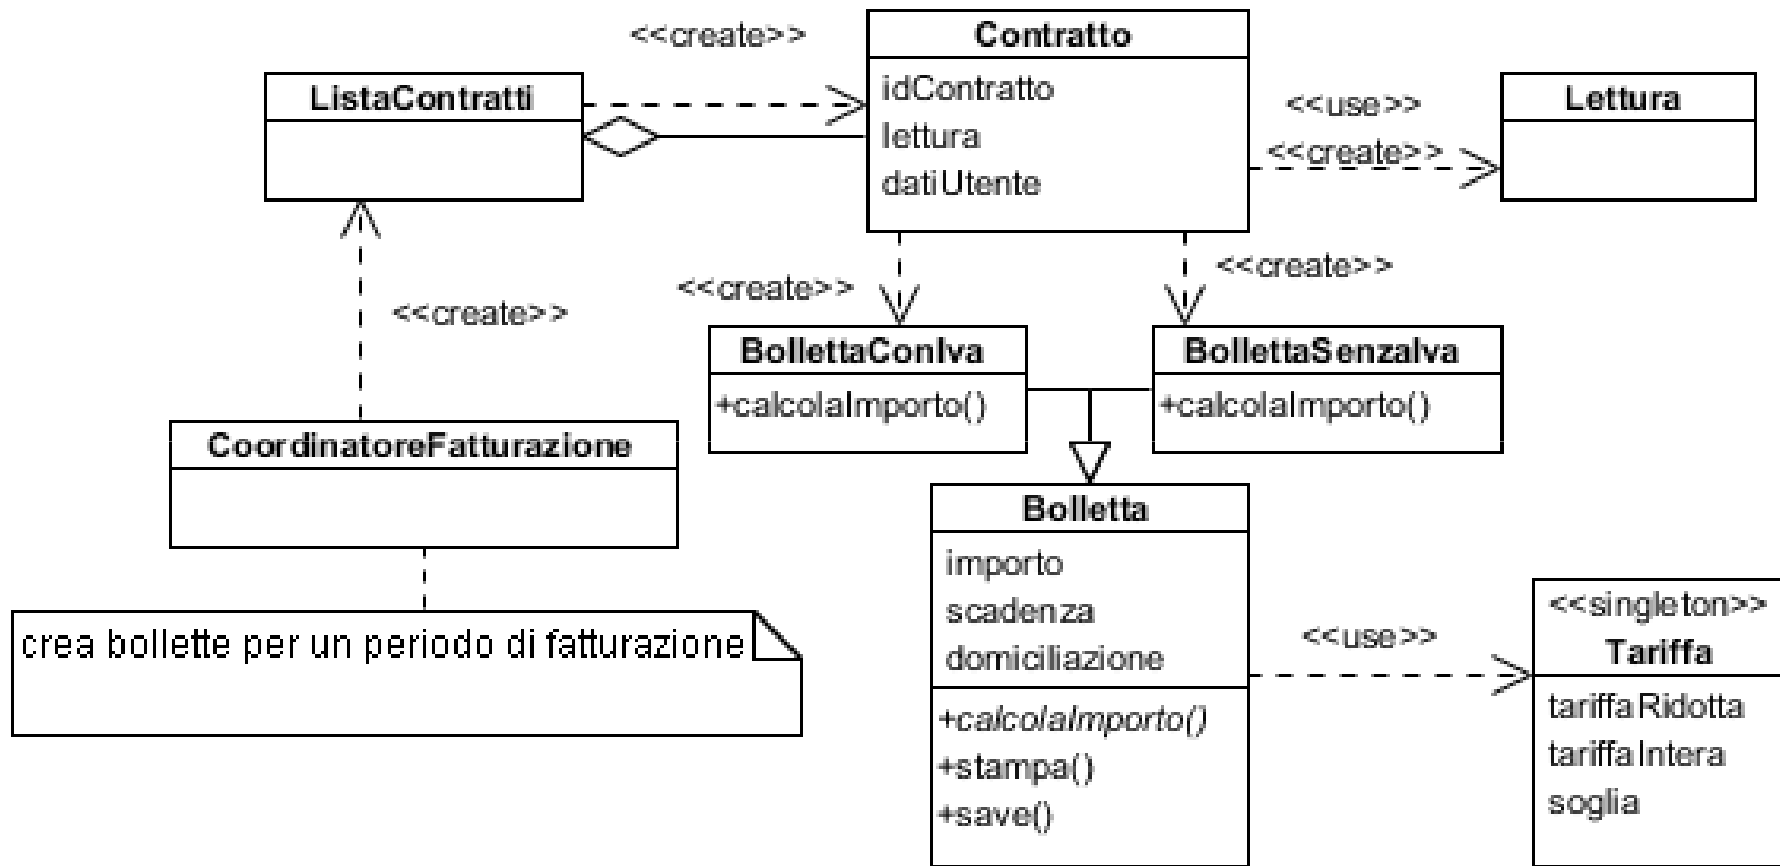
ListaContratti

<<create>>

Contratto
idContratto
lettura
datiUtente

<<use>>
<<create>>

Lettura

<<create>>

<<create>>

<<create>>

BollettaConIva
+calcolaImporto()

BollettaSenzaIva
+calcolaImporto()

CoordinatoreFatturazione

crea bollette per un periodo di fatturazione

Bolletta
importo
scadenza
domiciliazione
+calcolaImporto()
+stampa()
+save()

<<use>>

<<singleton>>
Tariffa
tariffaRidotta
tariffaIntera
soglia